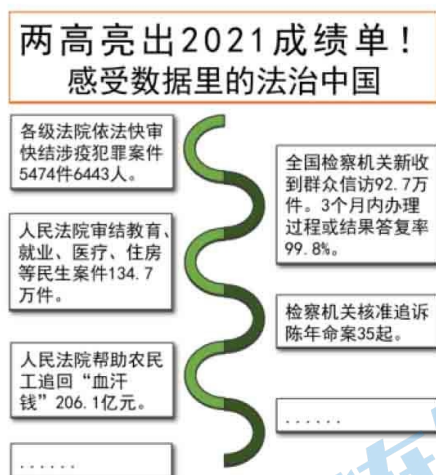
两高亮出2021成绩单！
感受数据里的法治中国

各级法院依法快审快结涉疫犯罪案件5474件6443人。

人民法院审结教育、就业、医疗、住房等民生案件134.7万件。

人民法院帮助农民工追回“血汗钱”206.1亿元。

……

全国检察机关新收到群众信访92.7万件。3个月内办理过程或结果答复率99.8%。

检察机关核准追诉陈年命案35起。

……